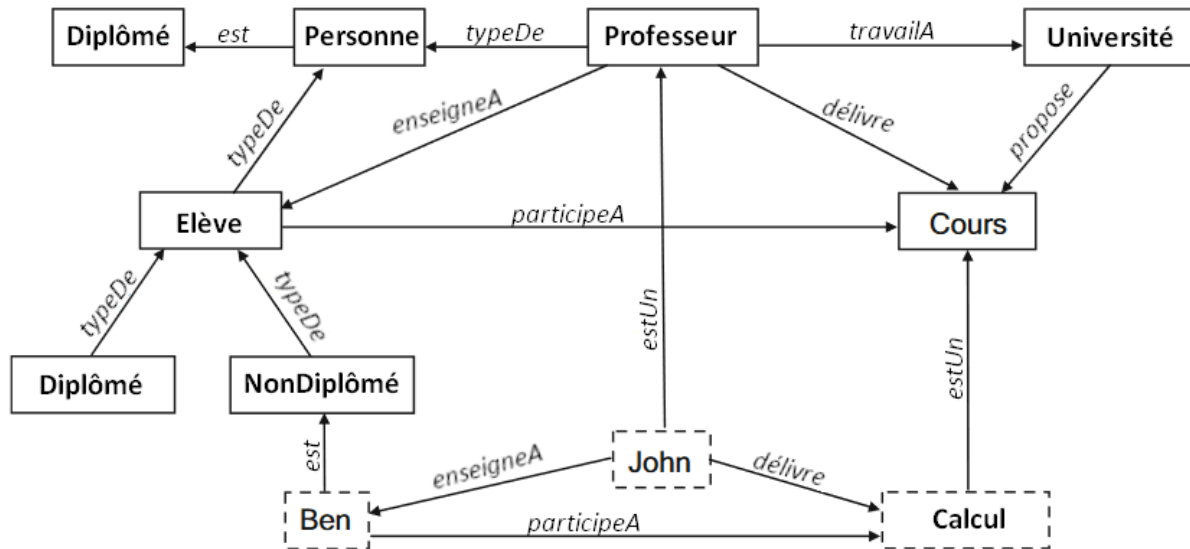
Diplômé
est
Personne
typeDe
Professeur
travailA
Université
typeDe
enseigneA
délivre
propose
Elève
participeA
Cours
typeDe
typeDe
estUn
estUn
Diplômé
NonDiplômé
est
enseigneA
John
délivre
Ben
participeA
Calcul